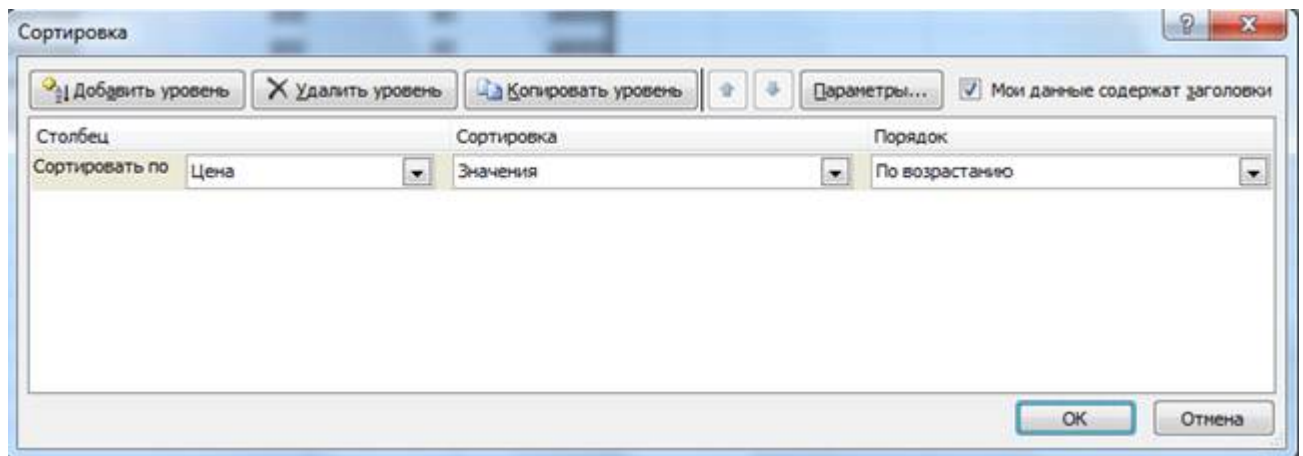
Сортировка

Добавить уровень | Удалить уровень | Копировать уровень | Параметры... | Мои данные содержат заголовки

| Столбец | | Сортировка | Порядок |
|---|---|---|---|
| Сортировать по | Цена | Значения | По возрастанию |

OK | Отмена